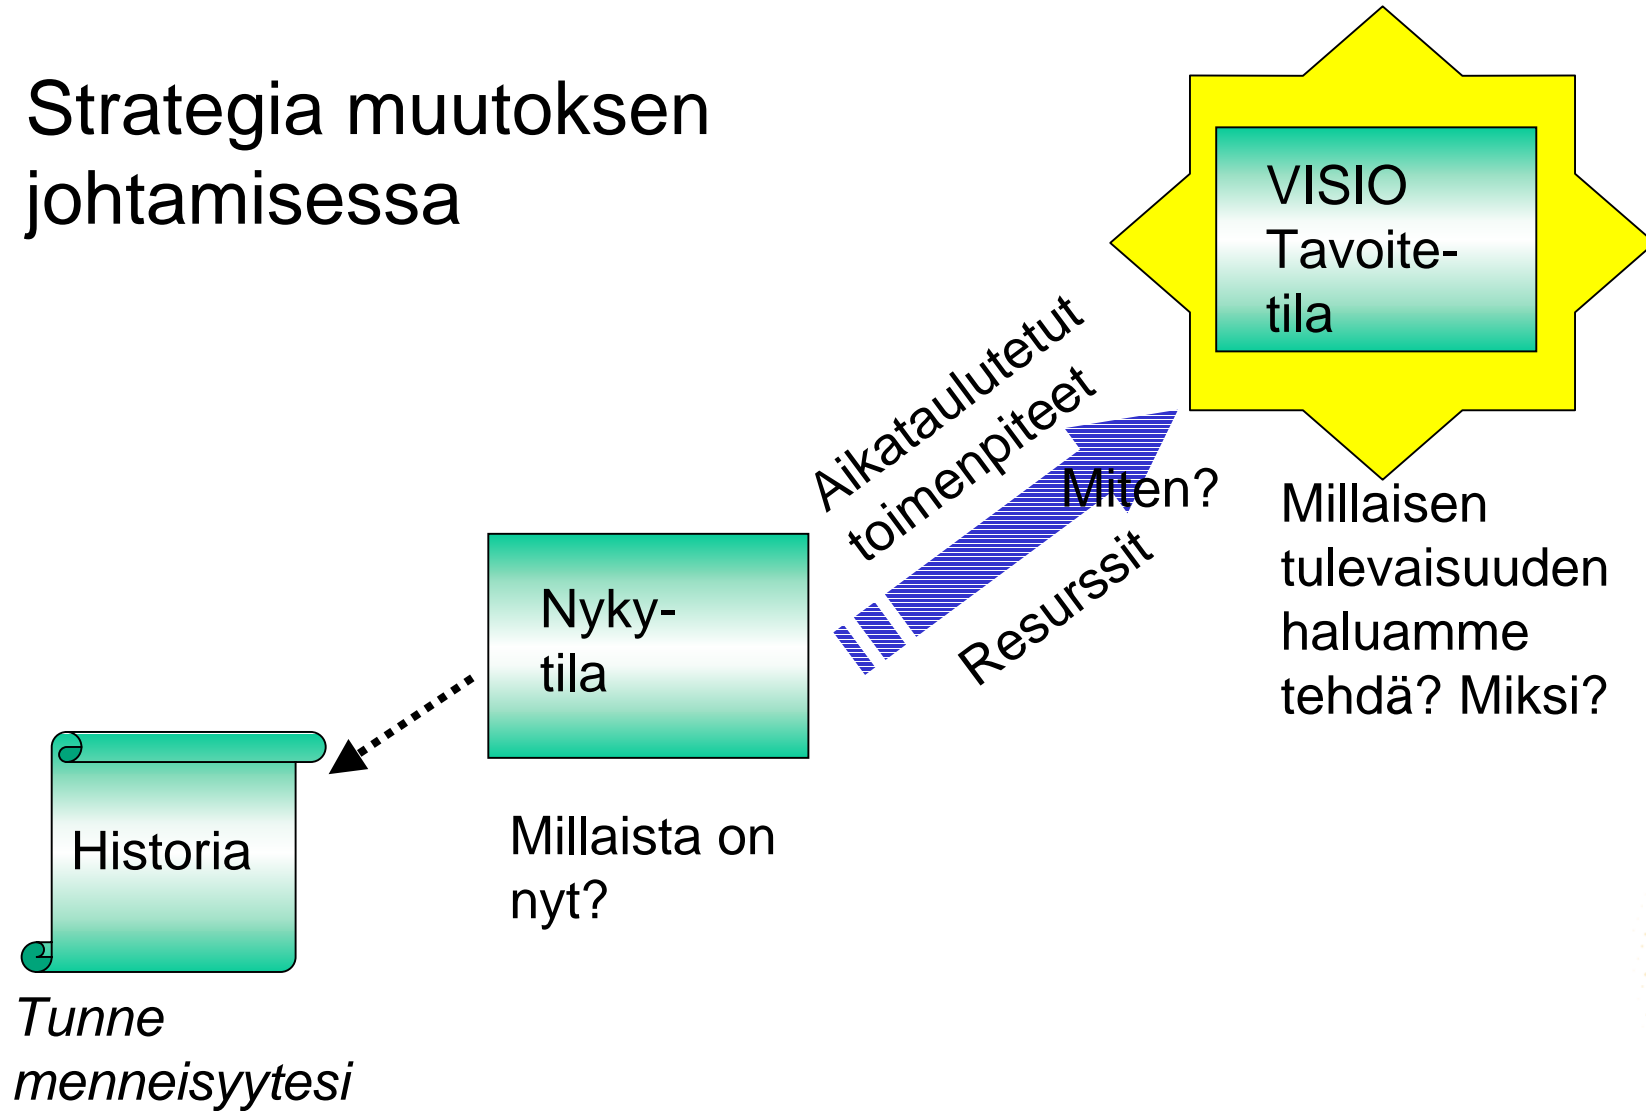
Strategia muutoksen johtamisessa

VISIO
Tavoite-
tila

Aikataulutetut toimenpiteet

Miten?

Resurssit

Millaisen tulevaisuuden haluamme tehdä? Miksi?

Nyky-
tila

Millaista on nyt?

Historia

*Tunne menneisyytesi*